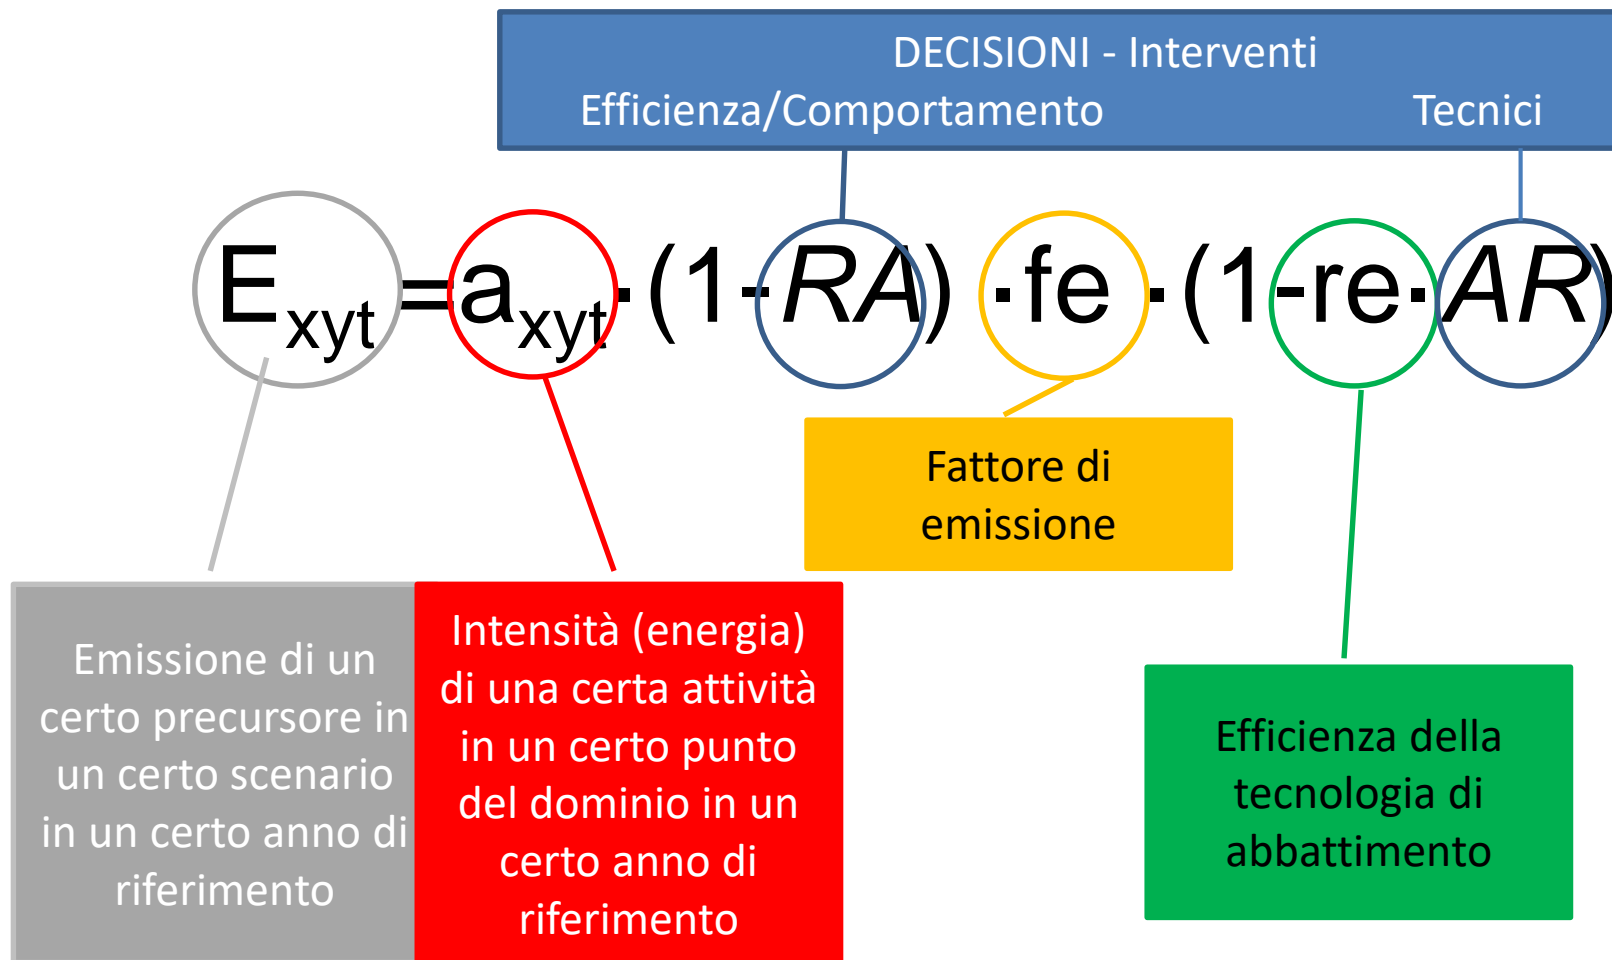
DECISIONI - Interventi
Efficienza/Comportamento Tecnici

$E_{xyt} = a_{xyt} \cdot (1 - RA) \cdot fe \cdot (1 - re \cdot AR)$

Fattore di emissione

Emissione di un certo precursore in un certo scenario in un certo anno di riferimento

Intensità (energia) di una certa attività in un certo punto del dominio in un certo anno di riferimento

Efficienza della tecnologia di abbattimento